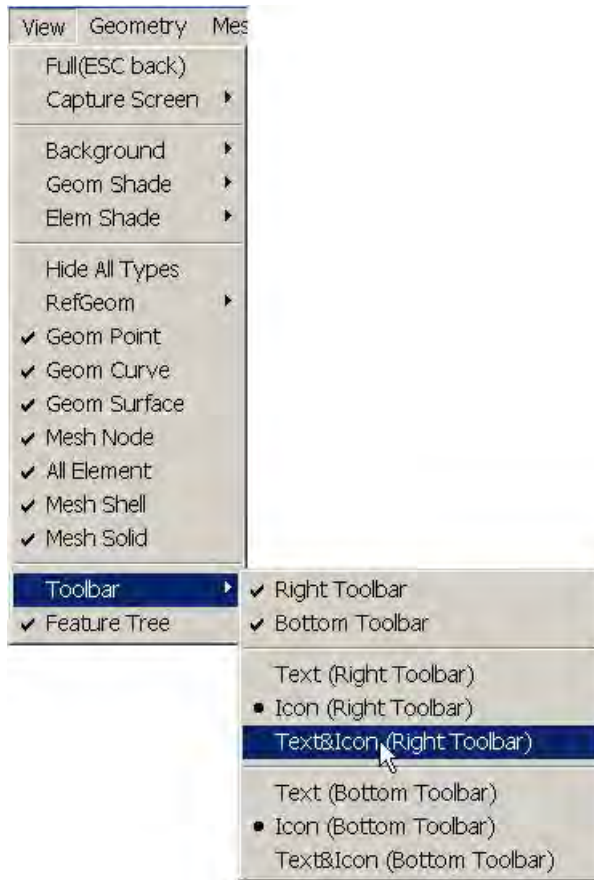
View Geometry Mes

Full(ESC back)
Capture Screen
Background
Geom Shade
Elem Shade
Hide All Types
RefGeom
✔ Geom Point
✔ Geom Curve
✔ Geom Surface
✔ Mesh Node
✔ All Element
✔ Mesh Shell
✔ Mesh Solid
Toolbar
✔ Feature Tree

✔ Right Toolbar
✔ Bottom Toolbar
Text (Right Toolbar)
• Icon (Right Toolbar)
Text&Icon (Right Toolbar)
Text (Bottom Toolbar)
• Icon (Bottom Toolbar)
Text&Icon (Bottom Toolbar)